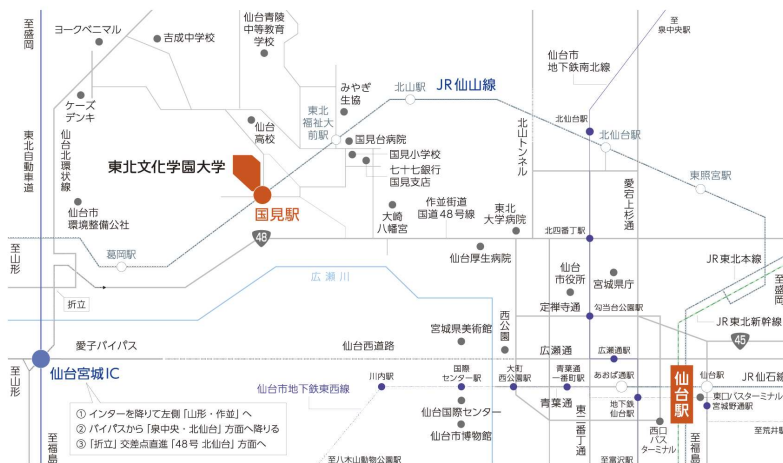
至盛岡
ヨークベニマル
吉成中学校
仙台青陵中等教育学校
至泉中央駅
仙台市地下鉄南北線
みやぎ生協
北山駅
JR仙山線
ケーズデンキ
東北福祉大前駅
仙台高校
国見台病院
北山トンネル
北仙台駅
北仙台駅
東北自動車道
仙台北環状線
東北文化学園大学
国見小学校
七十七銀行国見支店
愛宕上杉通
東照宮駅
国見駅
大崎八幡宮
作並街道国道48号線
東北大学病院
仙台市環境整備公社
48
北四番丁駅
至山形
葛岡駅
仙台厚生病院
仙台市役所
宮城県庁
JR東北本線
広瀬川
定禅寺通
勾当台公園駅
至盛岡
折立
西公園
宮城県美術館
JR東北新幹線
愛子バイパス
仙台西道路
広瀬通
広瀬通駅
45
至山形
仙台宮城IC
仙台市地下鉄東西線
川内駅
国際センター駅
大町西公園駅
青葉通一番町駅
あおば通駅
仙台駅
仙台駅
JR仙石線
東口バスターミナル
宮城野通駅
① インターを降りて左側「山形・作並」へ
② バイパスから「泉中央・北仙台」方面へ降りる
③「折立」交差点直進「48号 北仙台」方面へ
仙台国際センター
青葉通
東二番丁通
地下鉄仙台駅
西口バスターミナル
至福島
仙台市博物館
至八木山動物公園駅
至富沢駅
至荒井駅
至福島